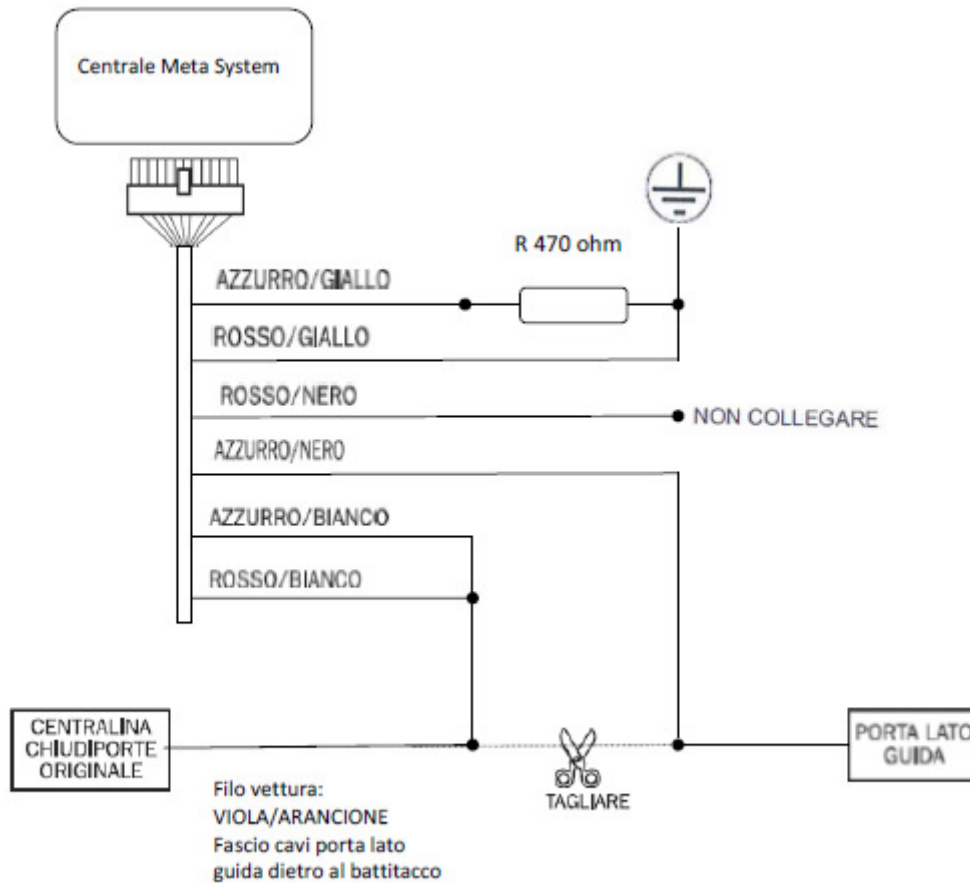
Centrale Meta System

R 470 ohm

AZZURRO/GIALLO

ROSSO/GIALLO

ROSSO/NERO

NON COLLEGARE

AZZURRO/NERO

AZZURRO/BIANCO

ROSSO/BIANCO

CENTRALINA CHIUDIPORTE ORIGINALE

TAGLIARE

PORTA LATO GUIDA

Filo vettura:
VIOLA/ARANCIONE
Fascio cavi porta lato guida dietro al battitacco